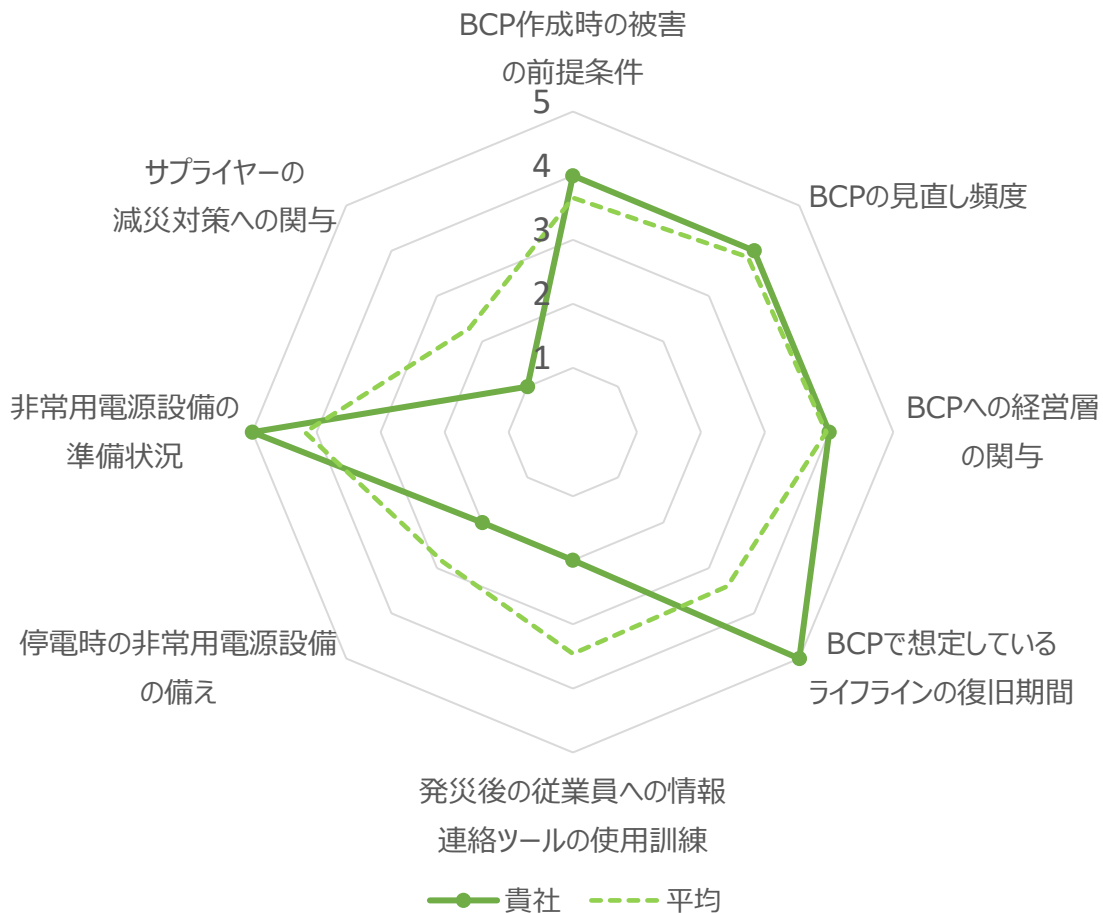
BCP作成時の被害の前提条件

5
4
3
2
1

BCPの見直し頻度

BCPへの経営層の関与

BCPで想定しているライフラインの復旧期間

発災後の従業員への情報連絡ツールの使用訓練

停電時の非常用電源設備の備え

非常用電源設備の準備状況

サプライヤーの減災対策への関与

貴社
平均